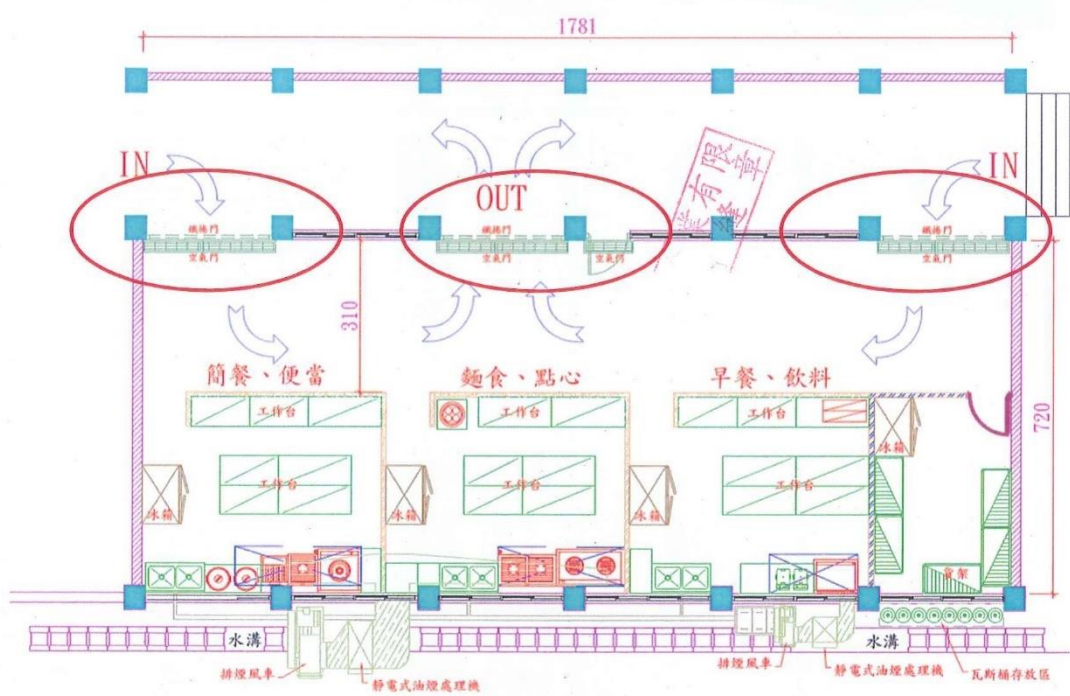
1781

IN

OUT

IN

鐵捲門
空氣門

鐵捲門
空氣門

鐵捲門
空氣門

有限公司

310

720

簡餐、便當

麵食、點心

早餐、飲料

工作台

工作台

工作台

工作台

工作台

工作台

冰箱

冰箱

冰箱

冰箱

貨架

水溝

水溝

排煙風車

靜電式油煙處理機

排煙風車

靜電式油煙處理機

瓦斯桶存放區